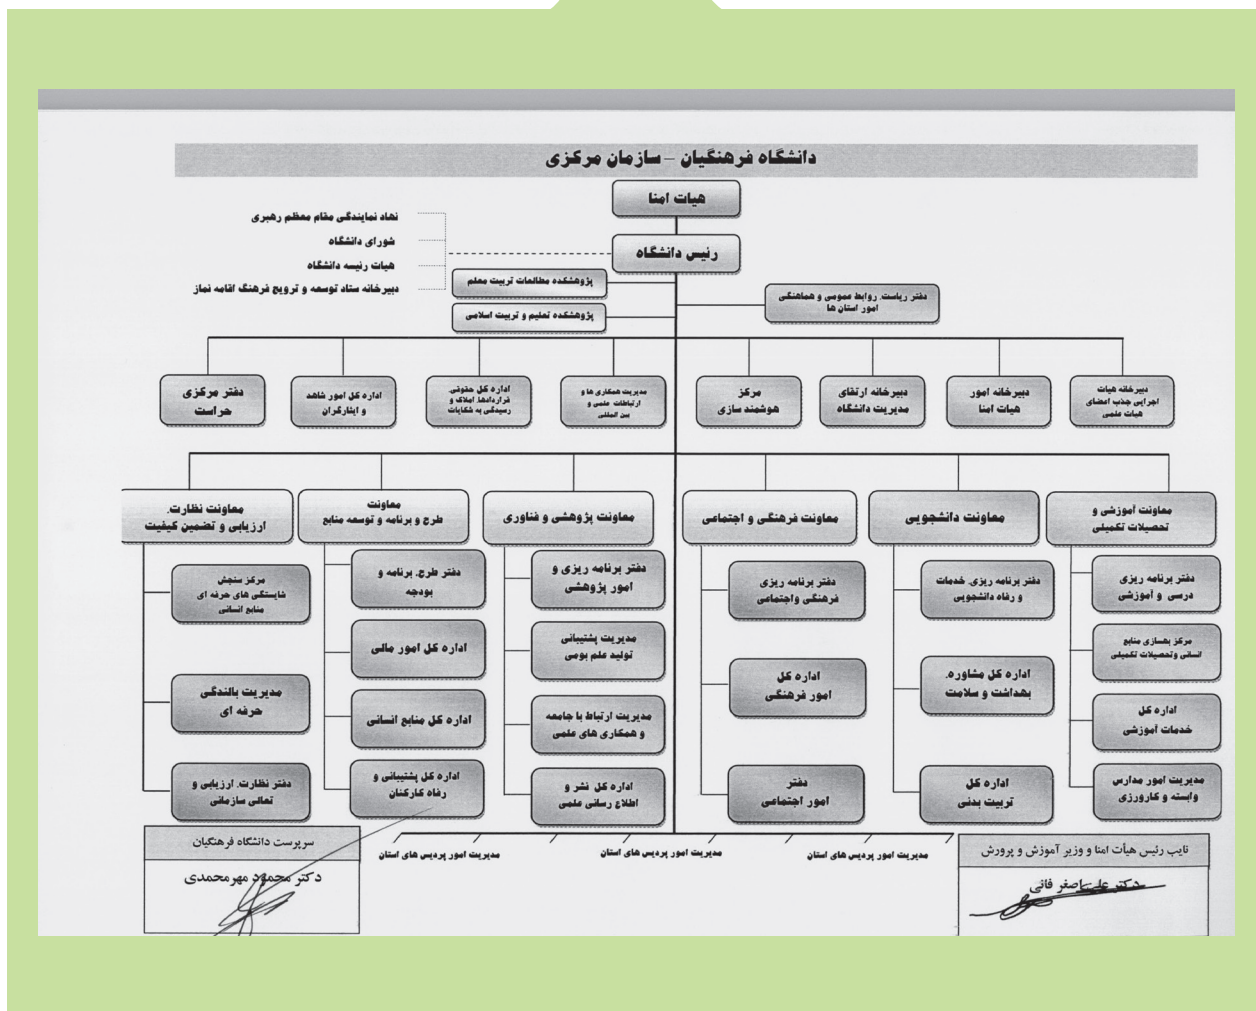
دانشگاه فرهنگیان – سازمان مرکزی

هیات امنا

نهاد نمایندگی مقام معظم رهبری
شورای دانشگاه
هیات رئیسه دانشگاه
دبیرخانه ستاد توسعه و ترویج فرهنگ اقامه نماز

رئیس دانشگاه

پژوهشکده مطالعات تربیت معلم
پژوهشکده تعلیم و تربیت اسلامی

دفتر ریاست، روابط عمومی و هماهنگی امور استان ها

دفتر مرکزی حراست

اداره کل امور شاهد و ایثارگران

اداره کل حقوقی، قراردادها، املاک و رسیدگی به شکایات

مدیریت همکاری ها و ارتباطات علمی و بین المللی

مرکز هوشمند سازی

دبیرخانه ارتقای مدیریت دانشگاه

دبیرخانه امور هیات امنا

دبیرخانه هیات اجرایی جذب اعضای هیات علمی

معاونت نظارت، ارزیابی و تضمین کیفیت

معاونت طرح و برنامه و توسعه منابع

معاونت پژوهشی و فناوری

معاونت فرهنگی و اجتماعی

معاونت دانشجویی

معاونت آموزشی و تحصیلات تکمیلی

مرکز سنجش شایستگی های حرفه ای منابع انسانی

مدیریت بالندگی حرفه ای

دفتر نظارت، ارزیابی و تعالی سازمانی

دفتر طرح، برنامه و بودجه

اداره کل امور مالی

اداره کل منابع انسانی

اداره کل پشتیبانی و رفاه کارکنان

دفتر برنامه ریزی و امور پژوهشی

مدیریت پشتیبانی تولید علم بومی

مدیریت ارتباط با جامعه و همکاری های علمی

اداره کل نشر و اطلاع رسانی علمی

دفتر برنامه ریزی فرهنگی واجتماعی

اداره کل امور فرهنگی

دفتر امور اجتماعی

دفتر برنامه ریزی، خدمات و رفاه دانشجویی

اداره کل مشاوره، بهداشت و سلامت

اداره کل تربیت بدنی

دفتر برنامه ریزی درسی و آموزشی

مرکز بهسازی منابع انسانی وتحصیلات تکمیلی

اداره کل خدمات آموزشی

مدیریت امور مدارس وابسته و کارورزی

مدیریت امور پردیس های استان
مدیریت امور پردیس های استان
مدیریت امور پردیس های استان

سرپرست دانشگاه فرهنگیان
دکتر محمود مهرمحمدی

نایب رئیس هیأت امنا و وزیر آموزش و پرورش
دکتر علی اصغر فانی